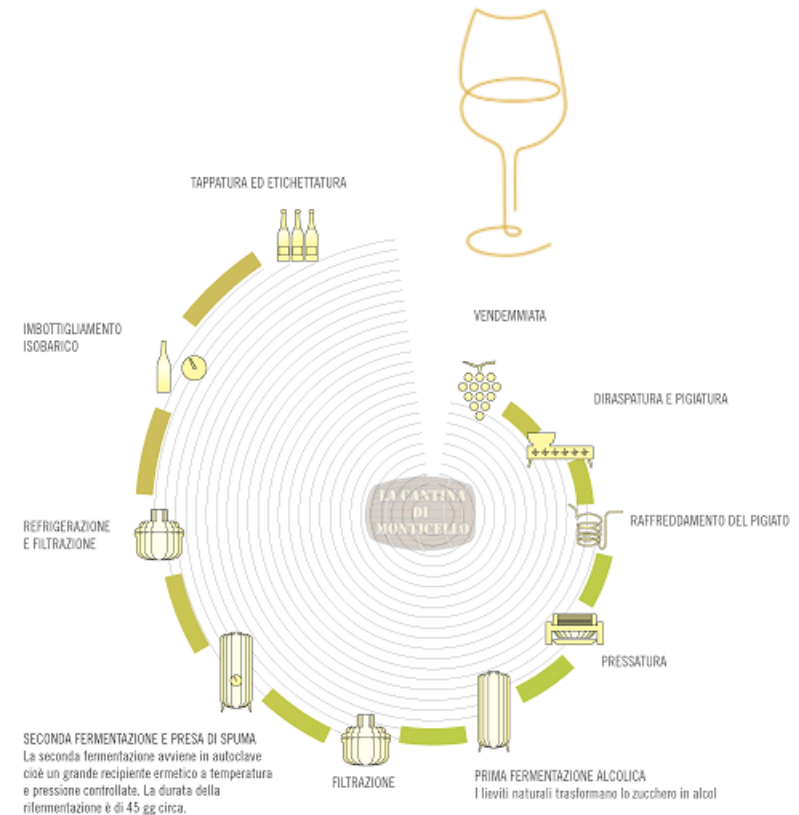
TAPPATURA ED ETICHETTATURA

IMBOTTIGLIAMENTO ISOBARICO

VENDEMMIATA

DIRASPATURA E PIGIATURA

LA CANTINA DI MONTICELLO

REFRIGERAZIONE E FILTRAZIONE

RAFFREDDAMENTO DEL PIGIATO

PRESSATURA

SECONDA FERMENTAZIONE E PRESA DI SPUMA
La seconda fermentazione avviene in autoclave cioè un grande recipiente ermetico a temperatura e pressione controllate. La durata della rifermentazione è di 45 gg circa.

FILTRAZIONE

PRIMA FERMENTAZIONE ALCOLICA
I lieviti naturali trasformano lo zucchero in alcol